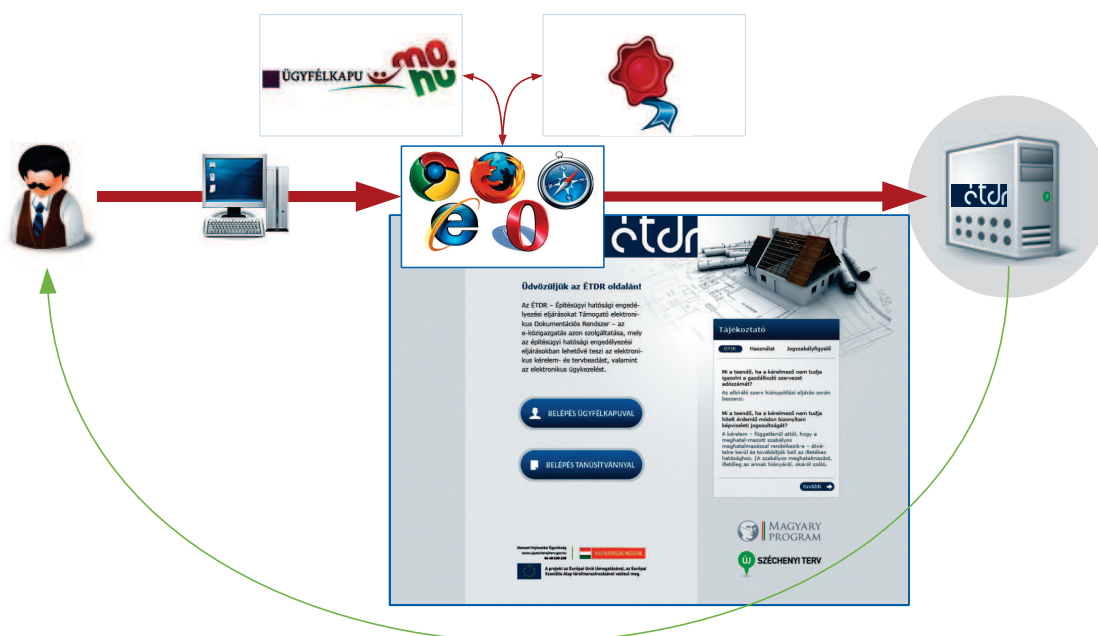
ÜGYFÉLKAPU mo hu

étdr

étdr

Üdvözüljük az ÉTDR oldalán!

Az ÉTDR – Építésügyi hatósági engedélyezési eljárásokat Támogató elektronikus Dokumentációs Rendszer – az e-közigazgatás azon szolgáltatása, mely az építésügyi hatósági engedélyezési eljárásokban lehetővé teszi az elektronikus kérelem- és tervbeadást, valamint az elektronikus ügyintézést.

BELÉPÉS ÜGYFÉLKAPUVAL

BELÉPÉS TANÚSÍTVÁNNYAL

Tájékoztató

GYIK Használat Jogszabályfigyelő

Mi a teendő, ha a kérelmező nem tudja igazolni a gazdálkodó szervezet adószámát?

Az eljáró szerv hiánypótlási eljárás során bekéri.

Mi a teendő, ha a kérelmező nem tudja hitelt érdemlő módon bizonyítani képviseleti jogosultságát?

A kérelem – függetlenül attól, hogy a meghatalmazott szabályos meghatalmazással rendelkezik-e – átvételre kerül és továbbítják azt az illetékes hatósághoz. (A szabályos meghatalmazást, illetőleg az annak hiányáról, okáról szóló.

tovább

MAGYARY PROGRAM

SZÉCHENYI TERV

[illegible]

MAGYARORSZÁG MEGÚJUL

A projekt az Európai Unió támogatásával, az Európai Szociális Alap társfinanszírozásával valósul meg.

étdr